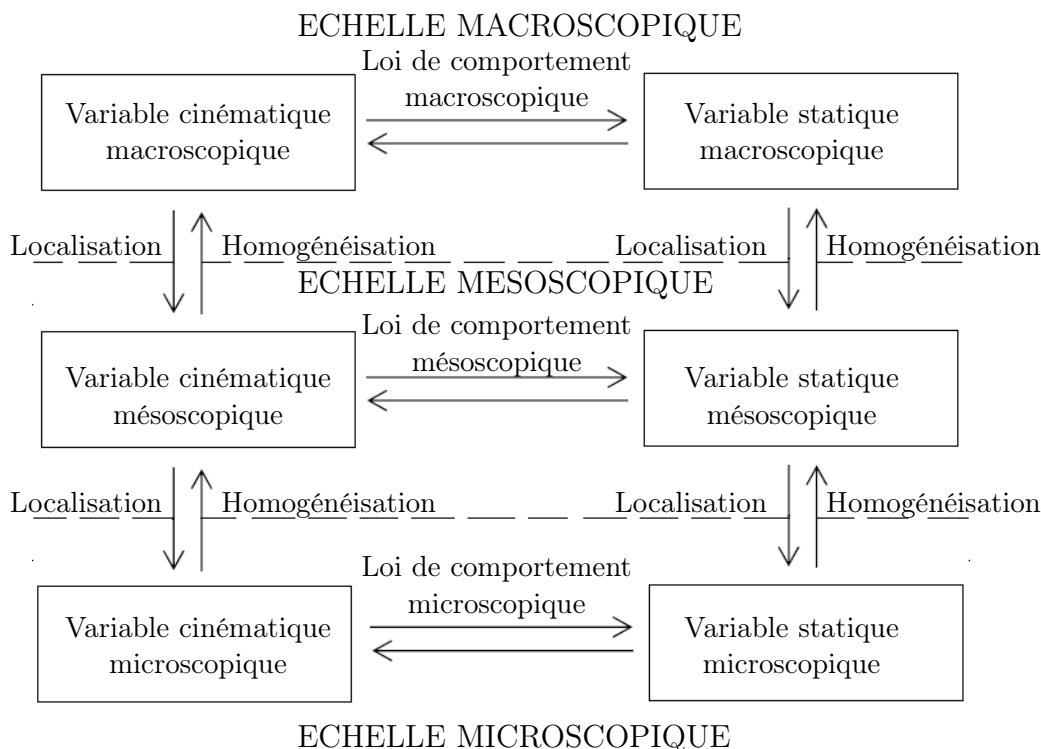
ECHELLE MACROSCOPIQUE

Loi de comportement macroscopique

Variable cinématique macroscopique

Variable statique macroscopique

Localisation

Homogénéisation

Localisation

Homogénéisation

ECHELLE MESOSCOPIQUE

Loi de comportement mésoscopique

Variable cinématique mésoscopique

Variable statique mésoscopique

Localisation

Homogénéisation

Localisation

Homogénéisation

Loi de comportement microscopique

Variable cinématique microscopique

Variable statique microscopique

ECHELLE MICROSCOPIQUE